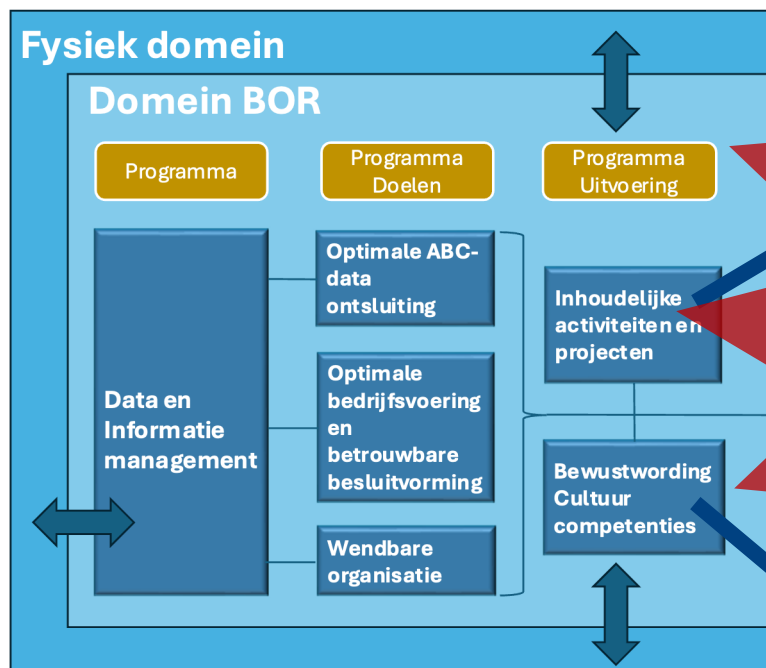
Fysiek domein

Domein BOR

Programma

Programma Doelen

Programma Uitvoering

Data en Informatie management

Optimale ABC-data ontsluiting

Optimale bedrijfsvoering en betrouwbare besluitvorming

Wendbare organisatie

Inhoudelijke activiteiten en projecten

Bewustwording Cultuur competenties